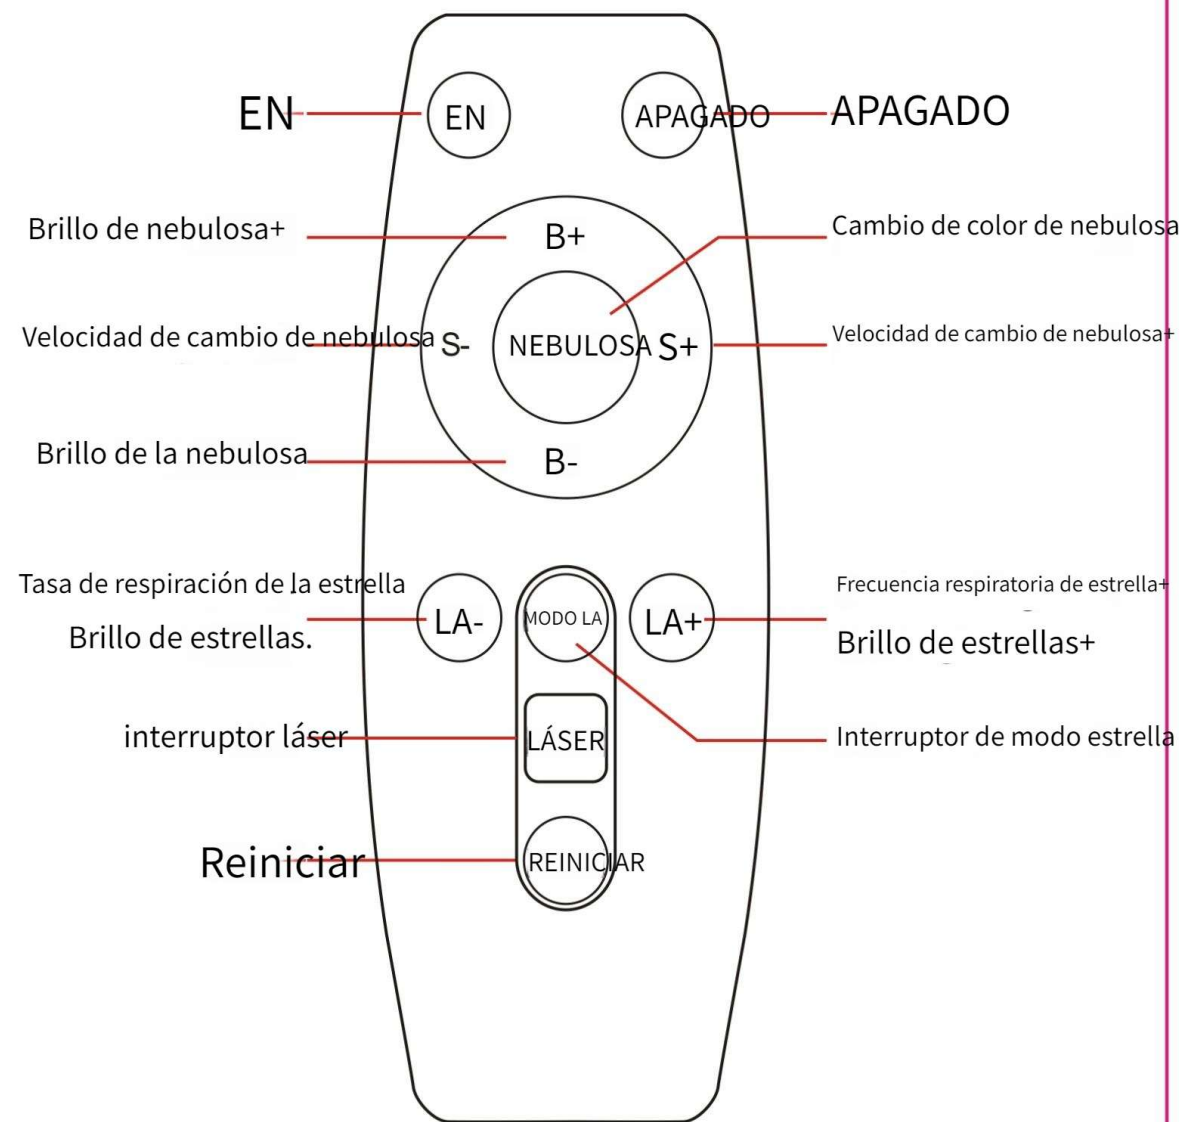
EN
EN
APAGADO
APAGADO

Brillo de nebulosa+
B+
Cambio de color de nebulosa
Velocidad de cambio de nebulosa
S-
NEBULOSA
S+
Velocidad de cambio de nebulosa+
Brillo de la nebulosa
B-

Tasa de respiración de la estrella
Brillo de estrellas.
LA-
MODO LA
LA+
Frecuencia respiratoria de estrella+
Brillo de estrellas+
interruptor láser
LÁSER
Interruptor de modo estrella
Reiniciar
REINICIAR